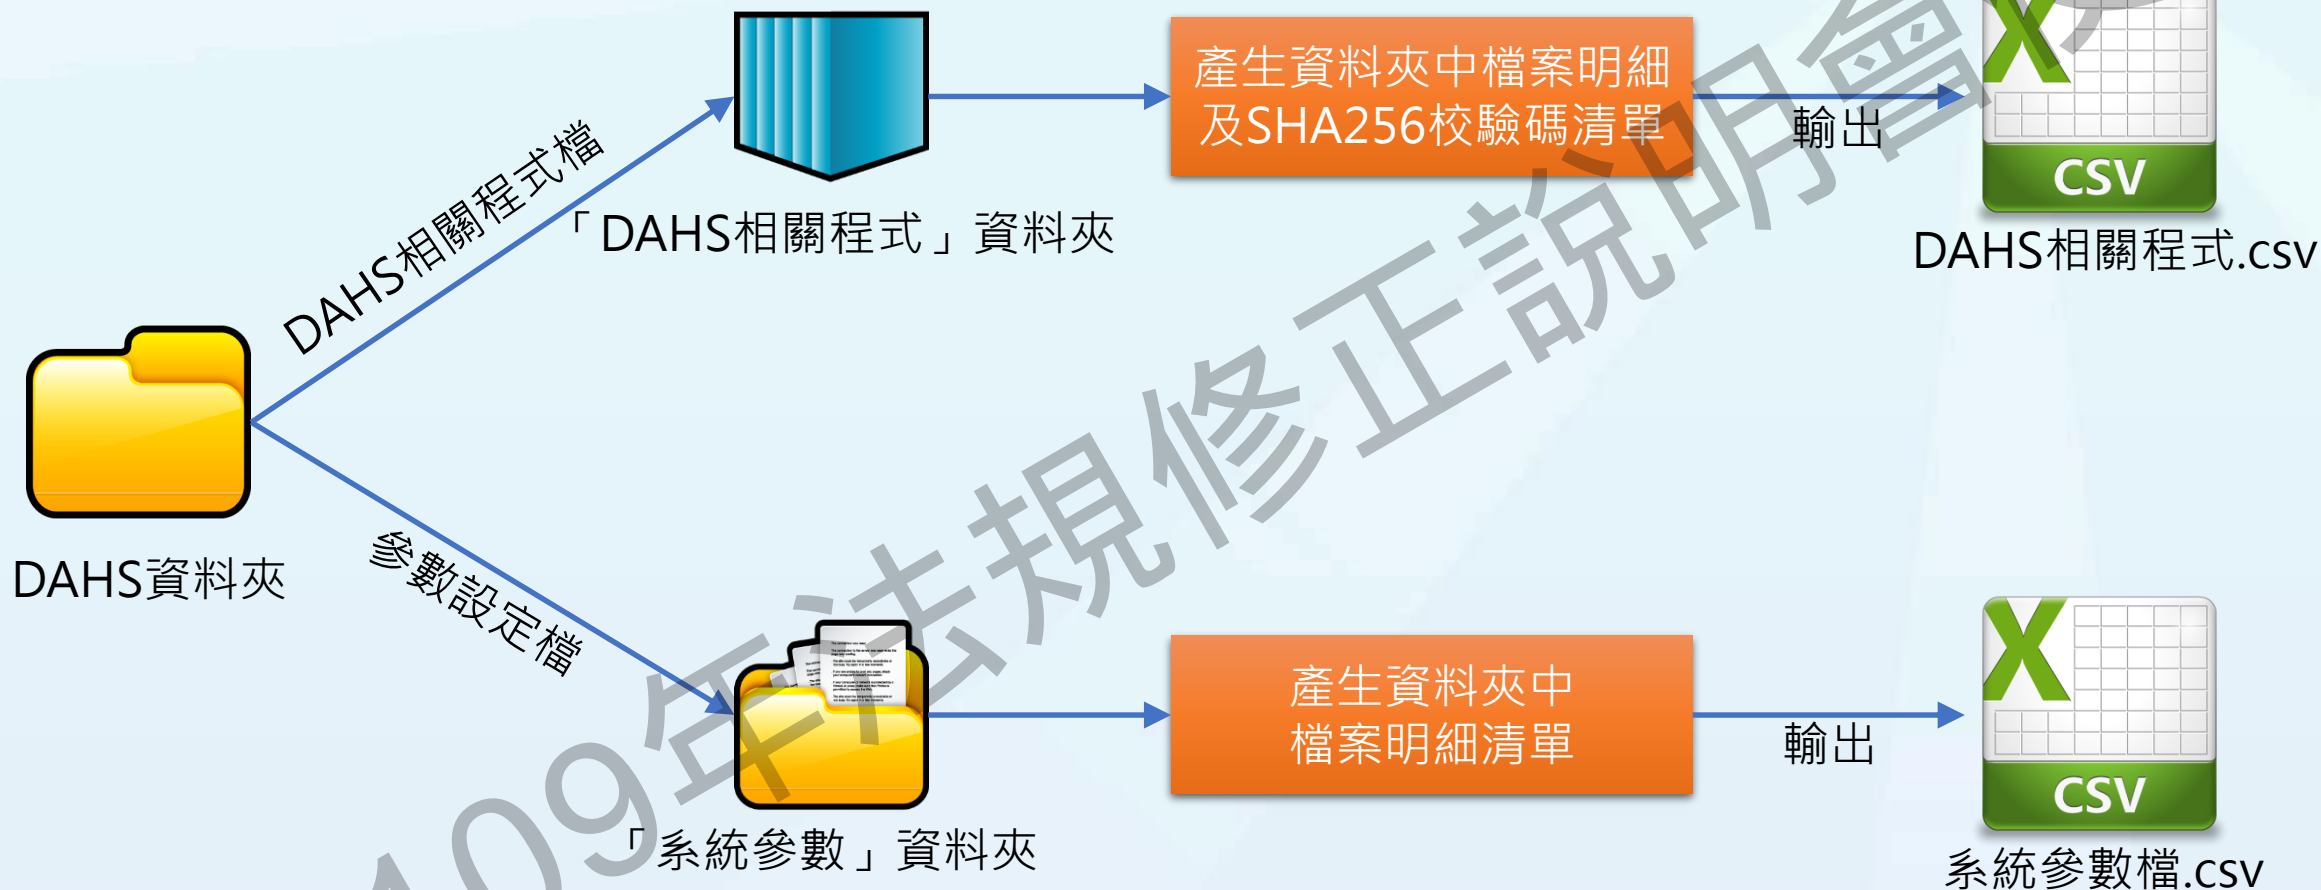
DAHS相關程式檔

「DAHS相關程式」資料夾

產生資料夾中檔案明細及SHA256校驗碼清單

輸出

CSV

DAHS相關程式.csv

DAHS資料夾

參數設定檔

「系統參數」資料夾

產生資料夾中檔案明細清單

輸出

CSV

系統參數檔.csv

109年法規修正說明會